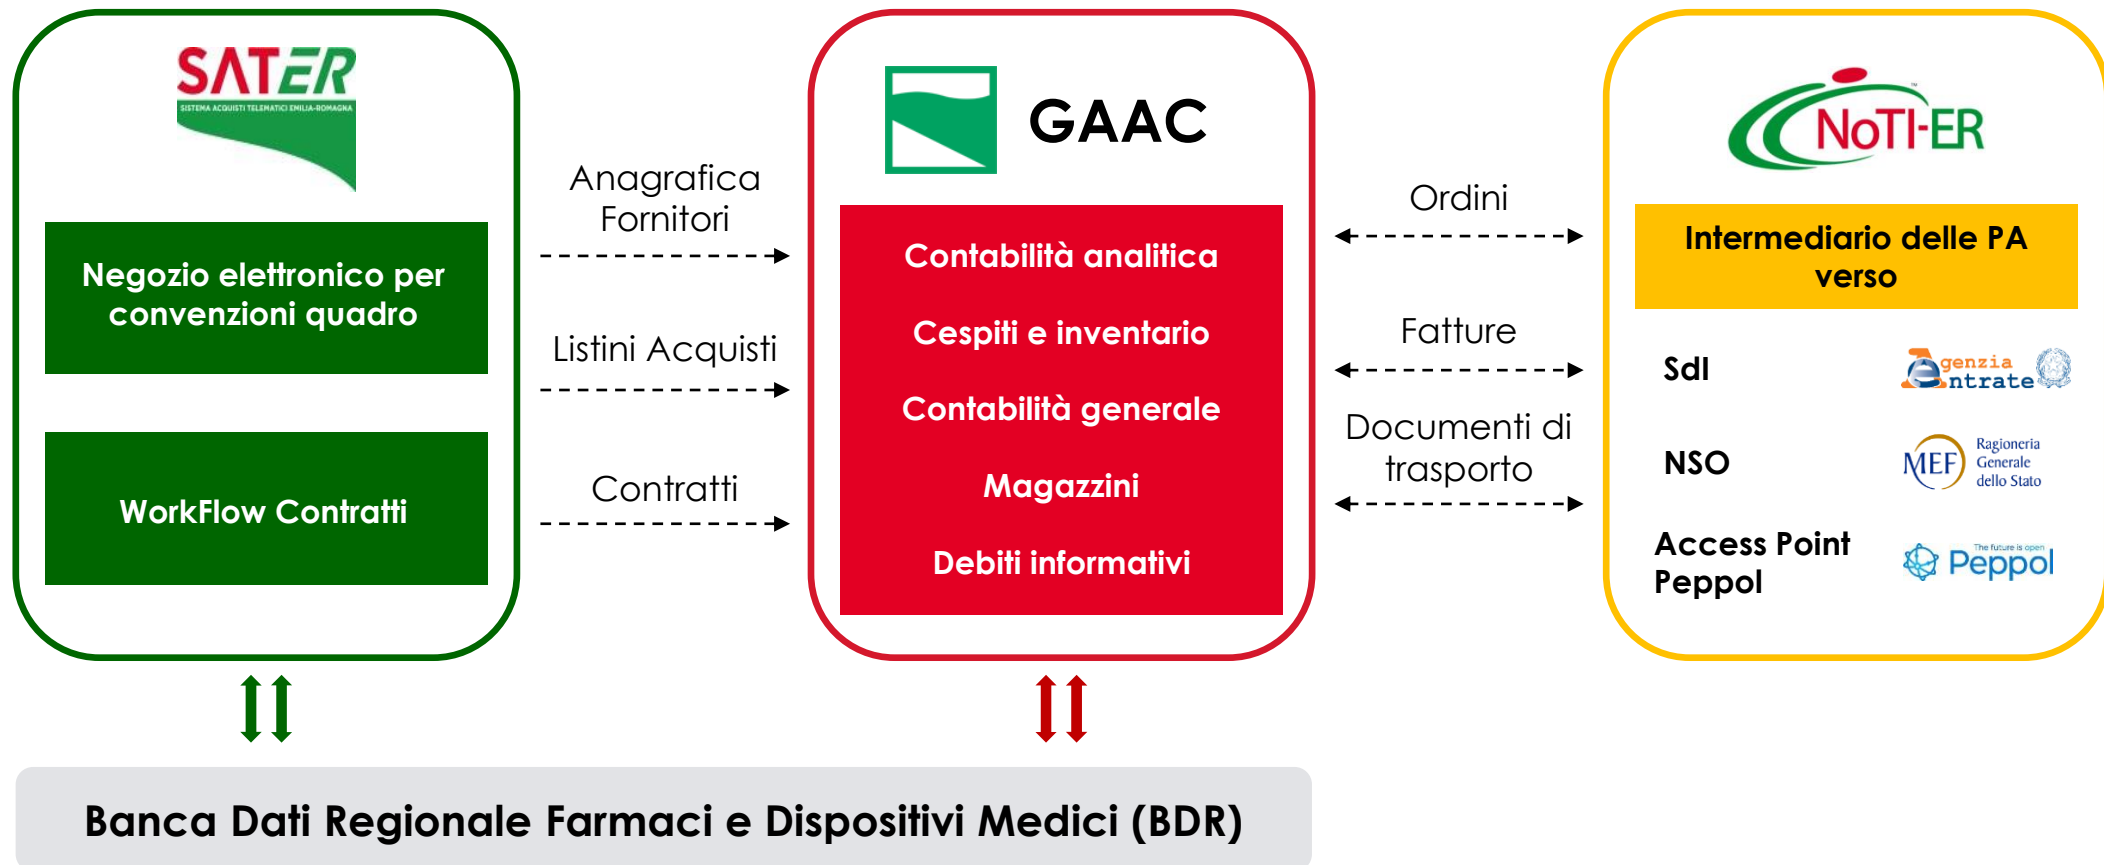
SATER
SISTEMA ACQUISTI TELEMATICI EMILIA-ROMAGNA

Negozio elettronico per convenzioni quadro

WorkFlow Contratti

Anagrafica Fornitori

Listini Acquisti

Contratti

GAAC

Contabilità analitica

Cespiti e inventario

Contabilità generale

Magazzini

Debiti informativi

Ordini

Fatture

Documenti di trasporto

NoTI-ER

Intermediario delle PA verso

SdI

Agenzia Entrate

NSO

MEF Ragioneria Generale dello Stato

Access Point Peppol

The future is open Peppol

Banca Dati Regionale Farmaci e Dispositivi Medici (BDR)